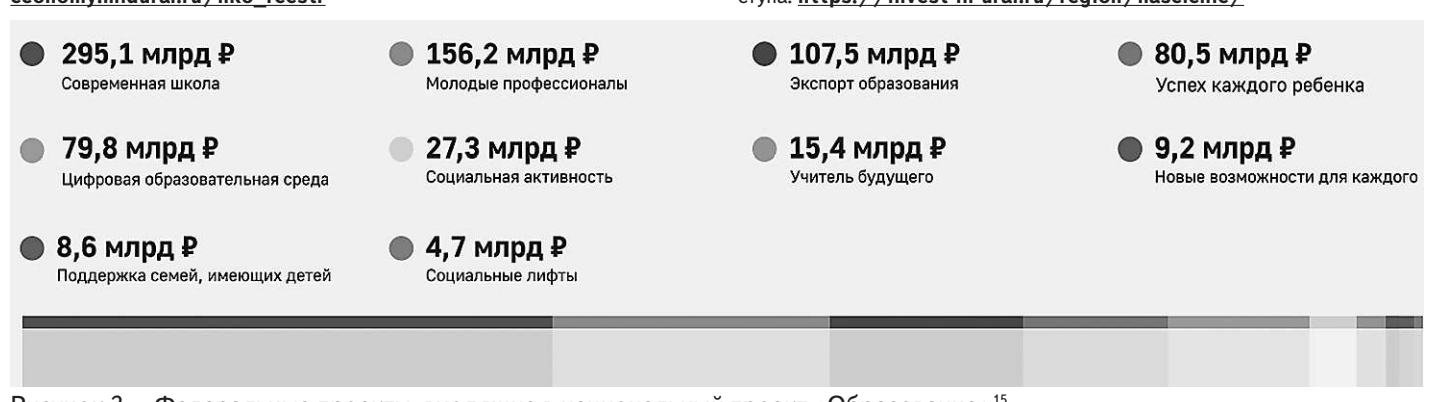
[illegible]

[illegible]

295,1 млрд ₽
Современная школа

156,2 млрд ₽
Молодые профессионалы

107,5 млрд ₽
Экспорт образования

80,5 млрд ₽
Успех каждого ребенка

79,8 млрд ₽
Цифровая образовательная среда

27,3 млрд ₽
Социальная активность

15,4 млрд ₽
Учитель будущего

9,2 млрд ₽
Новые возможности для каждого

8,6 млрд ₽
Поддержка семей, имеющих детей

4,7 млрд ₽
Социальные лифты

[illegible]